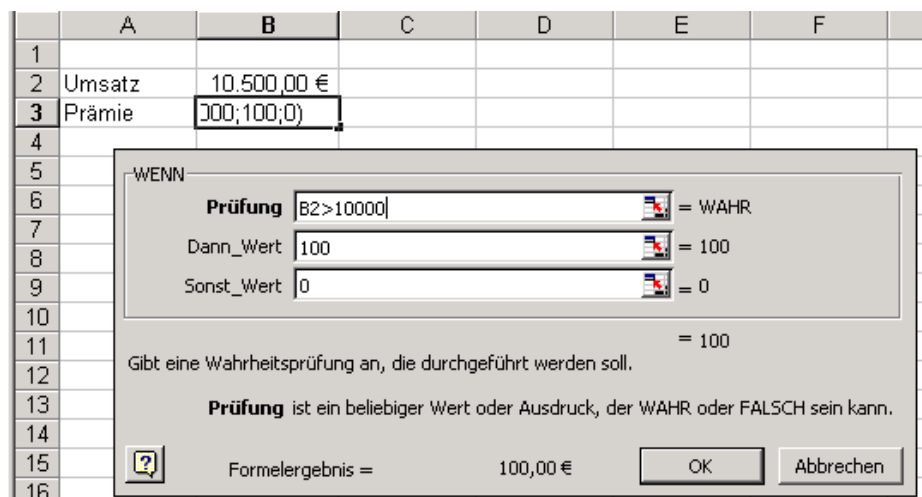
| | A | B | C | D | E | F |
|---|---|---|---|---|---|---|
| 1 | | | | | | |
| 2 | Umsatz | 10.500,00 € | | | | |
| 3 | Prämie | )00;100;0) | | | | |
| 4 | | | | | | |

5 6 7 8 9 10 11 12 13 14 15 16

WENN

Prüfung B2>10000 = WAHR

Dann_Wert 100 = 100

Sonst_Wert 0 = 0

= 100

Gibt eine Wahrheitsprüfung an, die durchgeführt werden soll.

Prüfung ist ein beliebiger Wert oder Ausdruck, der WAHR oder FALSCH sein kann.

?

Formelergebnis = 100,00 €

OK

Abbrechen